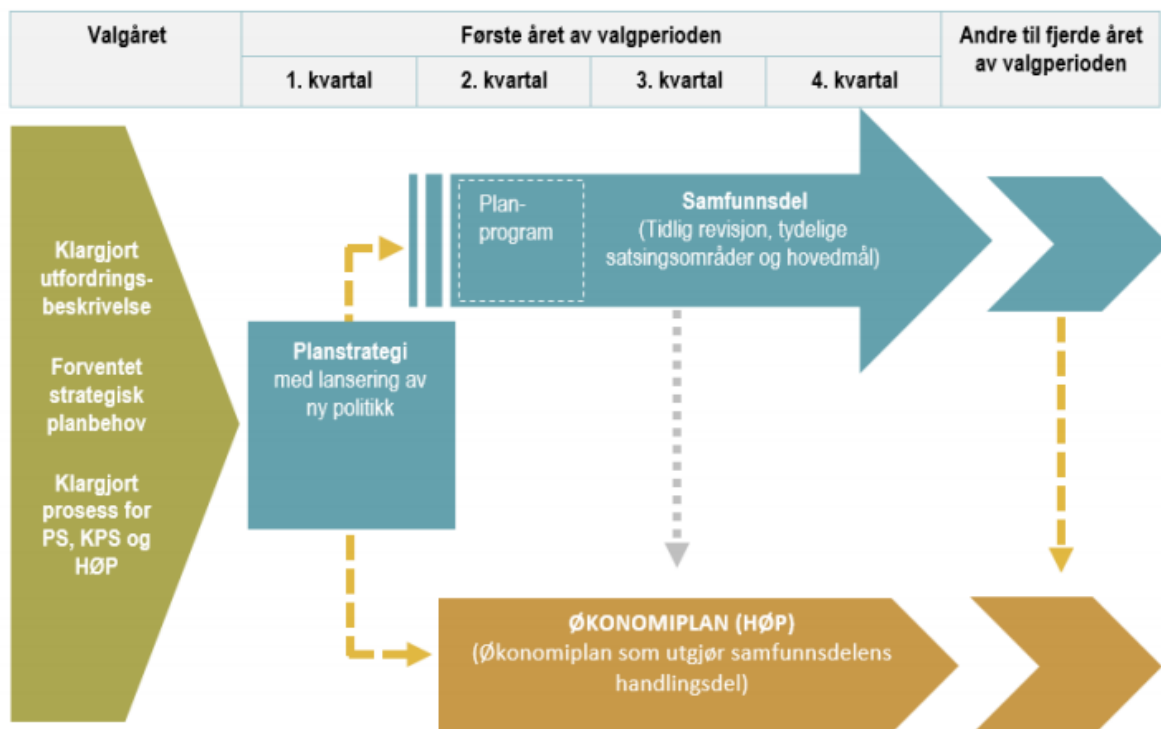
| Valgåret | Første året av valgperioden | | | | Andre til fjerde året av valgperioden |
|---|---|---|---|---|---|
| | 1. kvartal | 2. kvartal | 3. kvartal | 4. kvartal | |

Klargjort utfordrings-beskrivelse

Forventet strategisk planbehov

Klargjort prosess for PS, KPS og HØP

Plan-program

Samfunnsdel
(Tidlig revisjon, tydelige satsingsområder og hovedmål)

Planstrategi
med lansering av ny politikk

ØKONOMIPLAN (HØP)
(Økonomiplan som utgjør samfunnsdelens handlingsdel)